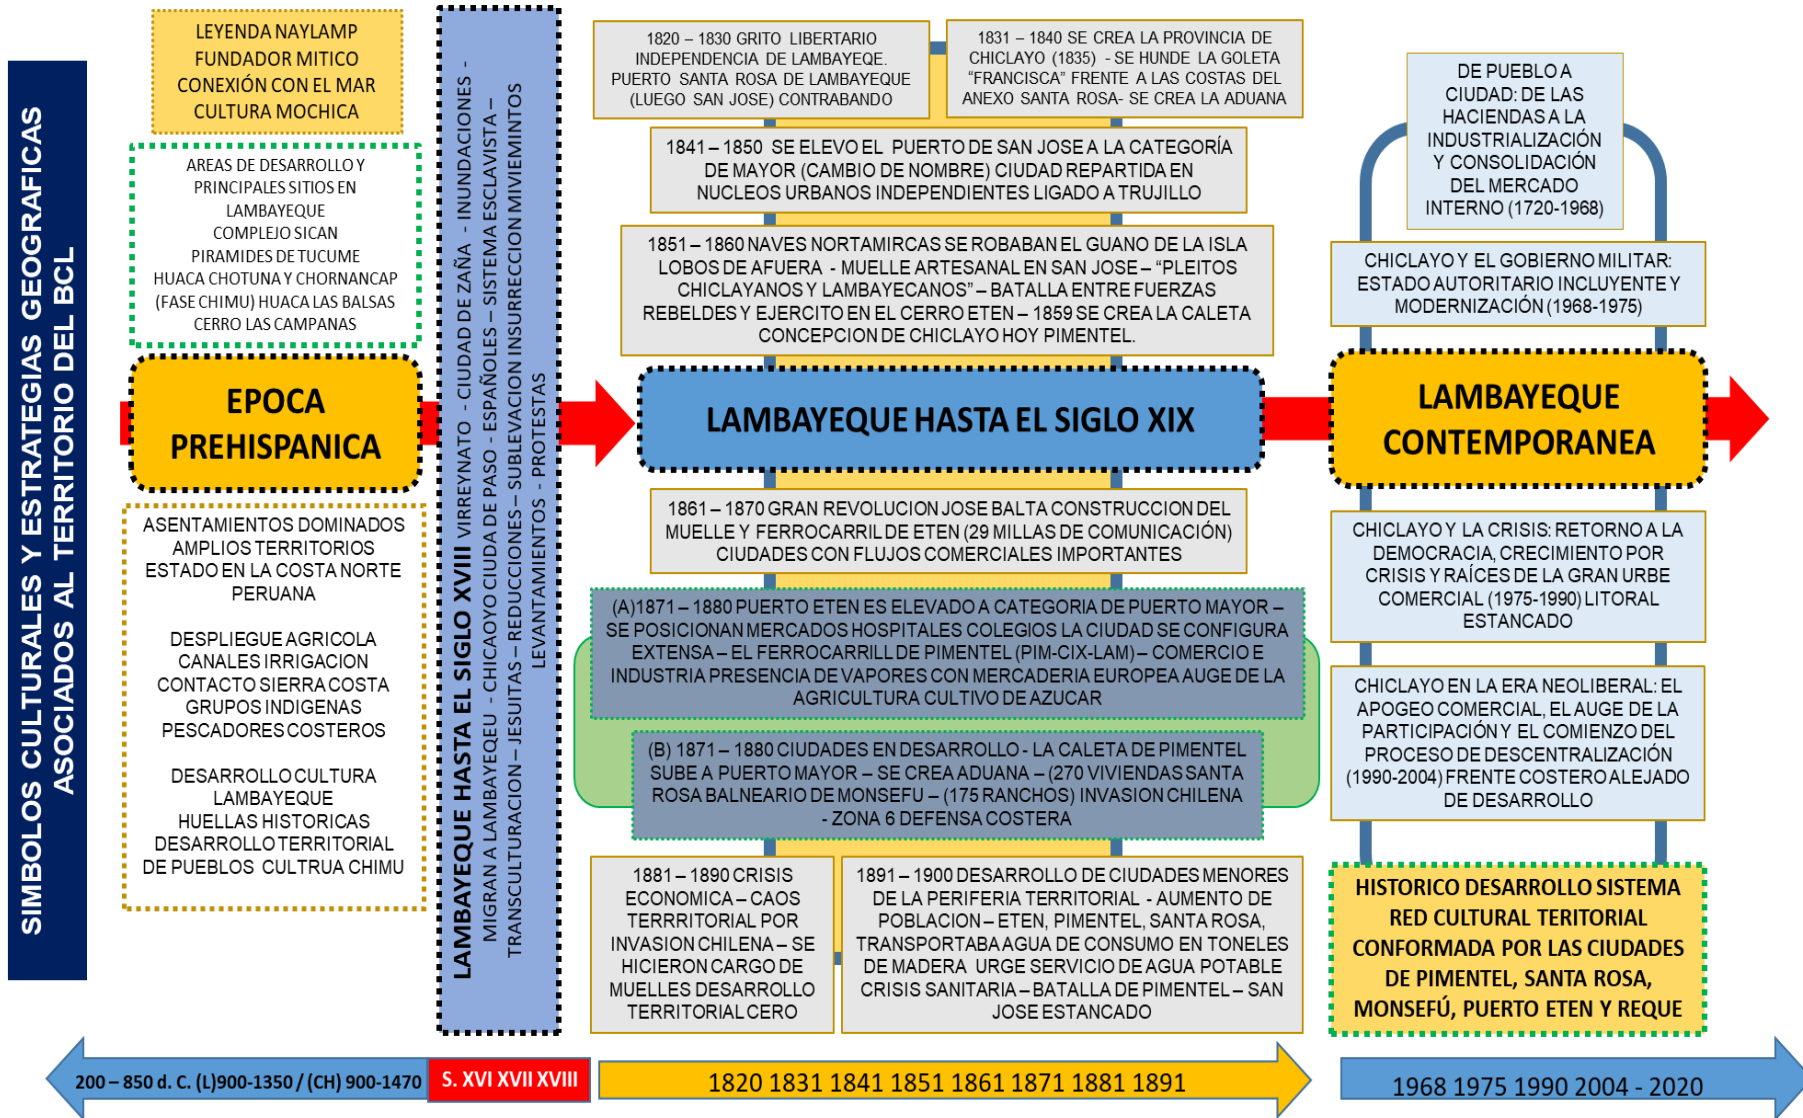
SIMBOLOS CULTURALES Y ESTRATEGIAS GEOGRAFICAS ASOCIADOS AL TERRITORIO DEL BCL

LEYENDA NAYLAMP
FUNDADOR MITICO
CONEXIÓN CON EL MAR
CULTURA MOCHICA

AREAS DE DESARROLLO Y PRINCIPALES SITIOS EN LAMBAYEQUE
COMPLEJO SICAN
PIRAMIDES DE TUCUME
HUACA CHOTUNA Y CHORNANCAP
(FASE CHIMU) HUACA LAS BALSAS
CERRO LAS CAMPANAS

EPOCA PREHISPANICA

ASENTAMIENTOS DOMINADOS AMPLIOS TERRITORIOS ESTADO EN LA COSTA NORTE PERUANA

DESPLIEGUE AGRICOLA
CANALES IRRIGACION
CONTACTO SIERRA COSTA
GRUPOS INDIGENAS
PESCADORES COSTEROS

DESARROLLO CULTURA LAMBAYEQUE
HUELLAS HISTORICAS
DESARROLLO TERRITORIAL
DE PUEBLOS CULTRUA CHIMU

LAMBAYEQUE HASTA EL SIGLO XVIII VIRREYNATO - CIUDAD DE ZAÑA - INUNDACIONES - MIGRAN A LAMBAYEQEU - CHICAOYO CIUDA DE PASO - ESPAÑOLES – SISTEMA ESCLAVISTA – TRANSCULTURACION – JESUITAS - REDUCCIONES – SUBLEVACION INSURRECCION MIVIEMINTOS - PROTESTAS LEVANTAMIENTOS

1820 – 1830 GRITO LIBERTARIO INDEPENDENCIA DE LAMBAYEQE. PUERTO SANTA ROSA DE LAMBAYEQUE (LUEGO SAN JOSE) CONTRABANDO

1831 – 1840 SE CREA LA PROVINCIA DE CHICLAYO (1835) - SE HUNDE LA GOLETA “FRANCISCA” FRENTE A LAS COSTAS DEL ANEXO SANTA ROSA- SE CREA LA ADUANA

1841 – 1850 SE ELEVO EL PUERTO DE SAN JOSE A LA CATEGORÍA DE MAYOR (CAMBIO DE NOMBRE) CIUDAD REPARTIDA EN NUCLEOS URBANOS INDEPENDIENTES LIGADO A TRUJILLO

1851 – 1860 NAVES NORTAMIRCAS SE ROBABAN EL GUANO DE LA ISLA LOBOS DE AFUERA - MUELLE ARTESANAL EN SAN JOSE – “PLEITOS CHICLAYANOS Y LAMBAYECANOS” – BATALLA ENTRE FUERZAS REBELDES Y EJERCITO EN EL CERRO ETEN – 1859 SE CREA LA CALETA CONCEPCION DE CHICLAYO HOY PIMENTEL.

LAMBAYEQUE HASTA EL SIGLO XIX

1861 – 1870 GRAN REVOLUCION JOSE BALTA CONSTRUCCION DEL MUELLE Y FERROCARRIL DE ETEN (29 MILLAS DE COMUNICACIÓN) CIUDADES CON FLUJOS COMERCIALES IMPORTANTES

(A)1871 – 1880 PUERTO ETEN ES ELEVADO A CATEGORIA DE PUERTO MAYOR – SE POSICIONAN MERCADOS HOSPITALES COLEGIOS LA CIUDAD SE CONFIGURA EXTENSA – EL FERROCARRILL DE PIMENTEL (PIM-CIX-LAM) – COMERCIO E INDUSTRIA PRESENCIA DE VAPORES CON MERCADERIA EUROPEA AUGE DE LA AGRICULTURA CULTIVO DE AZUCAR

(B) 1871 – 1880 CIUDADES EN DESARROLLO - LA CALETA DE PIMENTEL SUBE A PUERTO MAYOR – SE CREA ADUANA – (270 VIVIENDAS SANTA ROSA BALNEARIO DE MONSEFU – (175 RANCHOS) INVASION CHILENA - ZONA 6 DEFENSA COSTERA

1881 – 1890 CRISIS ECONOMICA – CAOS TERRRITORIAL POR INVASION CHILENA – SE HICIERON CARGO DE MUELLES DESARROLLO TERRITORIAL CERO

1891 – 1900 DESARROLLO DE CIUDADES MENORES DE LA PERIFERIA TERRITORIAL - AUMENTO DE POBLACION – ETEN, PIMENTEL, SANTA ROSA, TRANSPORTABA AGUA DE CONSUMO EN TONELES DE MADERA URGE SERVICIO DE AGUA POTABLE CRISIS SANITARIA – BATALLA DE PIMENTEL – SAN JOSE ESTANCADO

DE PUEBLO A CIUDAD: DE LAS HACIENDAS A LA INDUSTRIALIZACIÓN Y CONSOLIDACIÓN DEL MERCADO INTERNO (1720-1968)

CHICLAYO Y EL GOBIERNO MILITAR: ESTADO AUTORITARIO INCLUYENTE Y MODERNIZACIÓN (1968-1975)

LAMBAYEQUE CONTEMPORANEA

CHICLAYO Y LA CRISIS: RETORNO A LA DEMOCRACIA, CRECIMIENTO POR CRISIS Y RAÍCES DE LA GRAN URBE COMERCIAL (1975-1990) LITORAL ESTANCADO

CHICLAYO EN LA ERA NEOLIBERAL: EL APOGEO COMERCIAL, EL AUGE DE LA PARTICIPACIÓN Y EL COMIENZO DEL PROCESO DE DESCENTRALIZACIÓN (1990-2004) FRENTE COSTERO ALEJADO DE DESARROLLO

HISTORICO DESARROLLO SISTEMA RED CULTURAL TERITORIAL CONFORMADA POR LAS CIUDADES DE PIMENTEL, SANTA ROSA, MONSEFÚ, PUERTO ETEN Y REQUE

200 – 850 d. C. (L)900-1350 / (CH) 900-1470
S. XVI XVII XVIII
1820 1831 1841 1851 1861 1871 1881 1891
1968 1975 1990 2004 - 2020